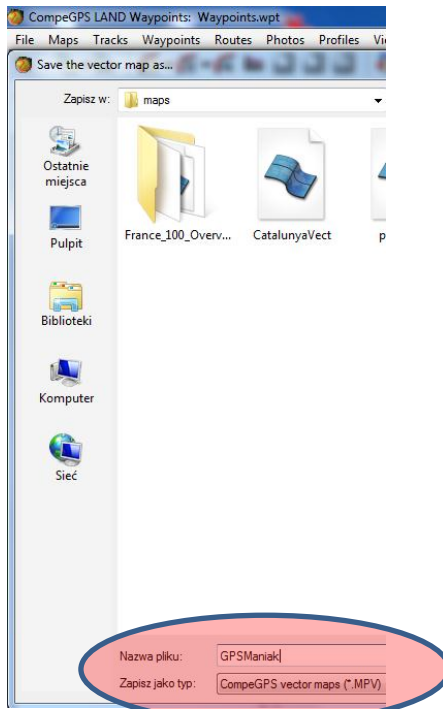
CompeGPS LAND Waypoints: Waypoints.wpt

File Maps Tracks Waypoints Routes Photos Profiles Vi

Save the vector map as...

Zapisz w: maps

Ostatnie miejsca

Pulpit

Biblioteki

Komputer

Sieć

France_100_Overv...

CatalunyaVect

p

Nazwa pliku: GPSManiak

Zapisz jako typ: CompeGPS vector maps (*.MPV)